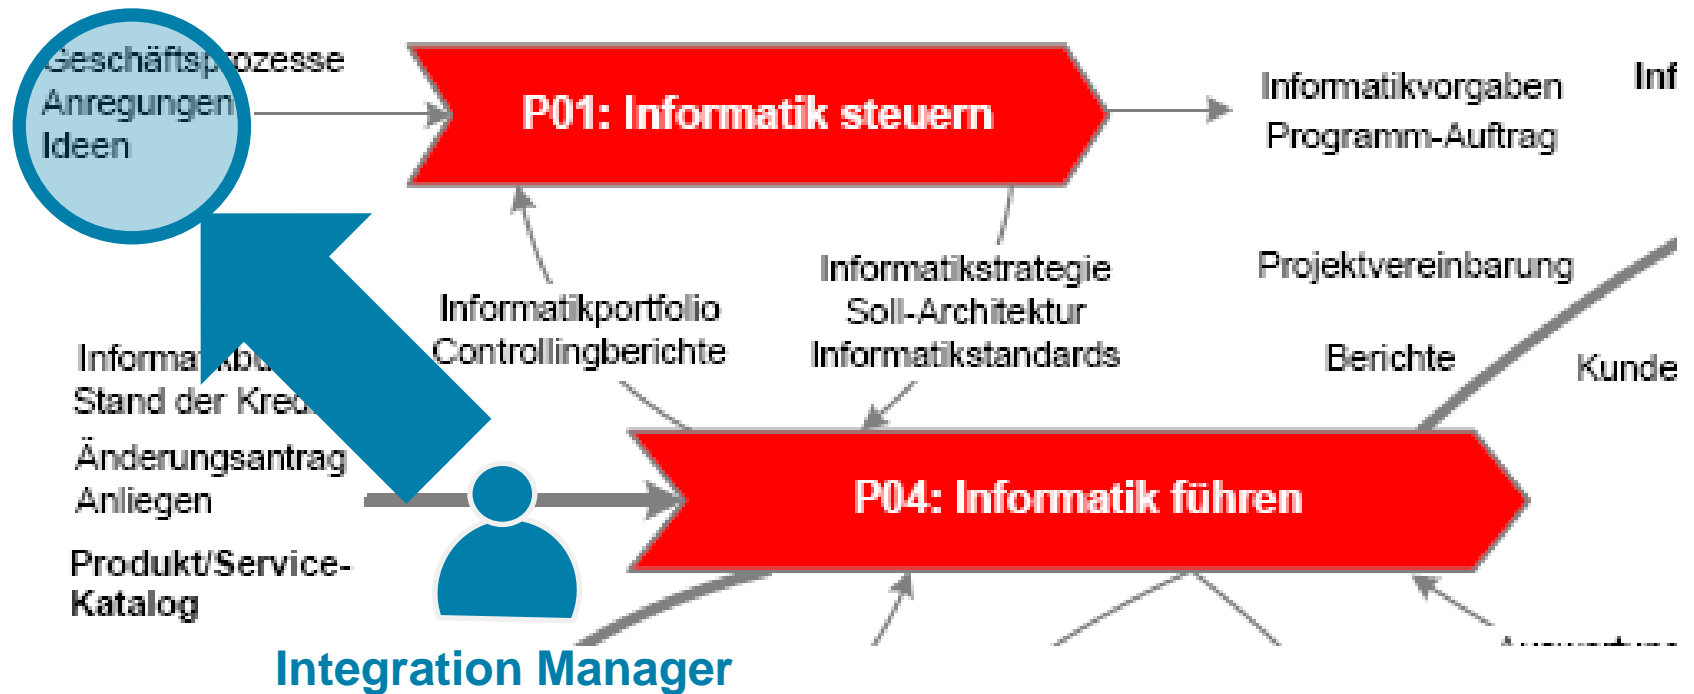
Geschäftsprozesse
Anregungen
Ideen

P01: Informatik steuern

Informatikvorgaben
Programm-Auftrag

Inf

Informatikstrategie
Soll-Architektur
Informatikstandards

Projektvereinbarung

Informatikportfolio
Controllingberichte

Berichte

Kunde

Informa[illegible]
Stand der Kred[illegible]

Änderungsantrag
Anliegen

P04: Informatik führen

Produkt/Service-
Katalog

Integration Manager